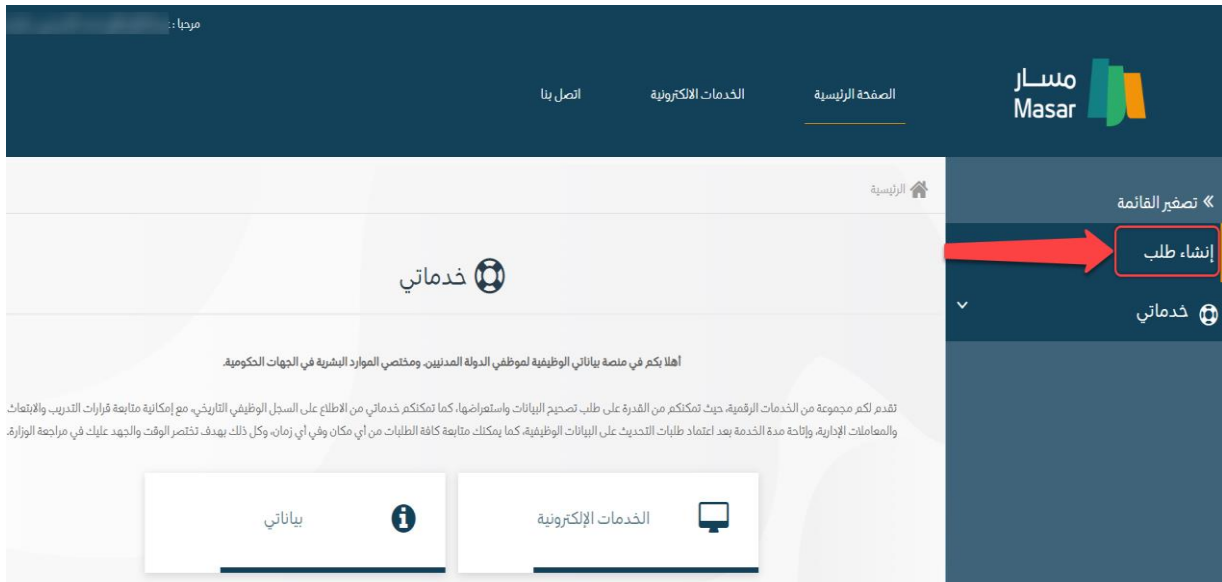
مرحبا :

مسار
Masar

الصفحة الرئيسية

الخدمات الالكترونية

اتصل بنا

« تصغير القائمة

إنشاء طلب

خدماتي

الرئيسية

خدماتي

أهلا بكم في منصة بياناتي الوظيفية لموظفي الدولة المدنيين، ومختصي الموارد البشرية في الجهات الحكومية.

تقدم لكم مجموعة من الخدمات الرقمية، حيث تمكنكم من القدرة على طلب تصحيح البيانات واستعراضها، كما تمكنكم خدماتي من الاطلاع على السجل الوظيفي التاريخي، مع إمكانية متابعة قرارات التدريب والابتعاث والمعاملات الإدارية، وإتاحة مدة الخدمة بعد اعتماد طلبات التحديث على البيانات الوظيفية، كما يمكنك متابعة كافة الطلبات من أي مكان وفي أي زمان، وكل ذلك يهدف تختصر الوقت والجهد عليك في مراجعة الوزارة.

الخدمات الإلكترونية

بياناتي